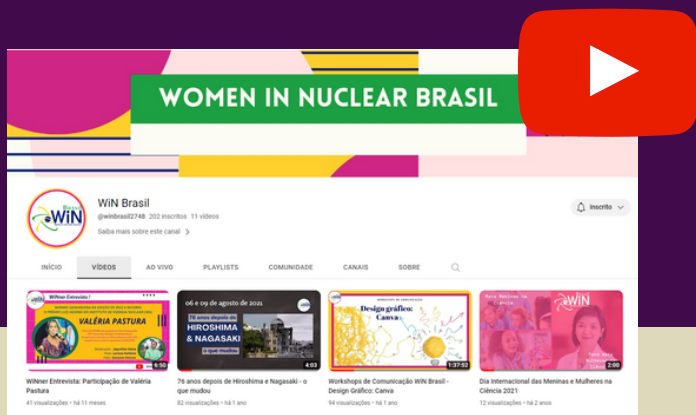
WOMEN IN NUCLEAR BRASIL

WiN Brasil

WiN Brasil
@winbrasil2748 202 inscritos 11 vídeos
Saiba mais sobre este canal

Inscrito

INÍCIO VÍDEOS AO VIVO PLAYLISTS COMUNIDADE CANAIS SOBRE

WiNner Entrevista!
VALÉRIA PASTURA
6:50
WiNner Entrevista: Participação de Valéria Pastura
41 visualizações • há 11 meses

06 e 09 de agosto de 2021
76 anos depois de
HIROSHIMA & NAGASAKI
o que mudou
4:03
76 anos depois de Hiroshima e Nagasaki - o que mudou
82 visualizações • há 1 ano

Design gráfico: Canva
1:37:52
Workshops de Comunicação WiN Brasil - Design Gráfico: Canva
94 visualizações • há 1 ano

WiN
2:00
Dia Internacional das Meninas e Mulheres na Ciência 2021
12 visualizações • há 2 anos